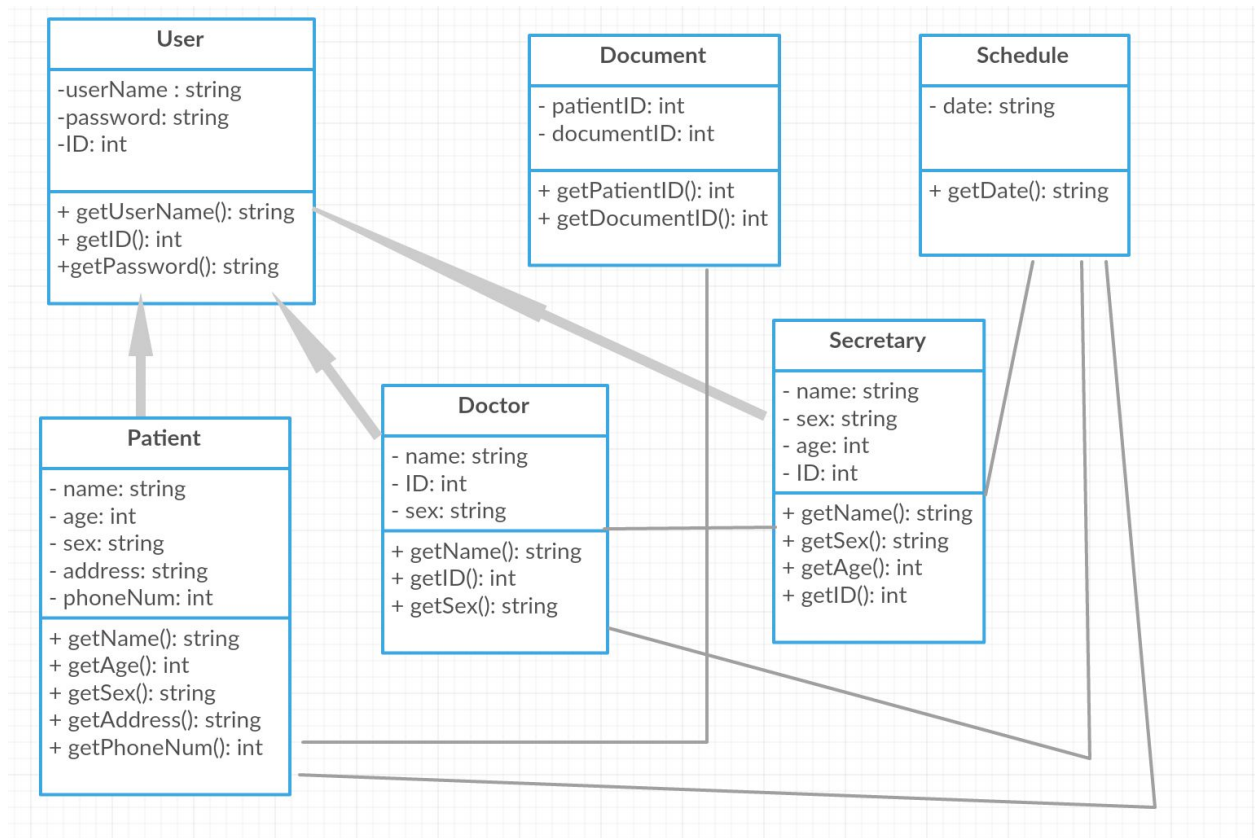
User
-userName : string
-password: string
-ID: int
+ getUserName(): string
+ getID(): int
+getPassword(): string

Document
- patientID: int
- documentID: int
+ getPatientID(): int
+ getDocumentID(): int

Schedule
- date: string
+ getDate(): string

Secretary
- name: string
- sex: string
- age: int
- ID: int
+ getName(): string
+ getSex(): string
+ getAge(): int
+ getID(): int

Doctor
- name: string
- ID: int
- sex: string
+ getName(): string
+ getID(): int
+ getSex(): string

Patient
- name: string
- age: int
- sex: string
- address: string
- phoneNum: int
+ getName(): string
+ getAge(): int
+ getSex(): string
+ getAddress(): string
+ getPhoneNum(): int